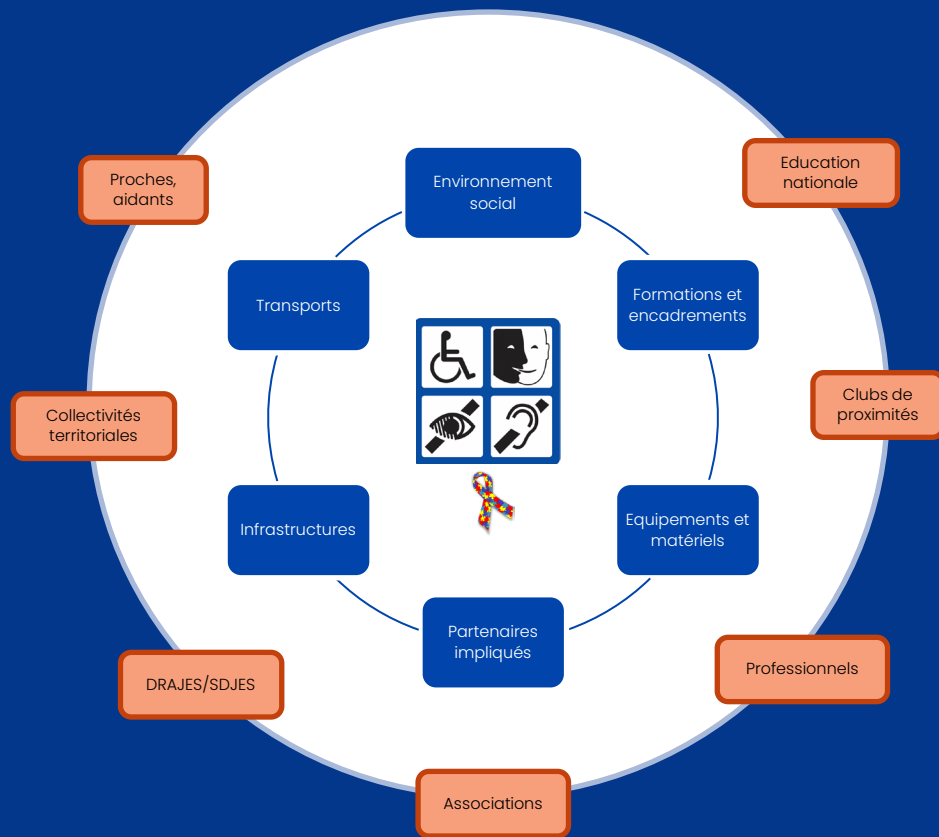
Proches, aidants

Education nationale

Environnement social

Transports

Formations et encadrements

Clubs de proximités

Collectivités territoriales

Infrastructures

Equipements et matériels

Partenaires impliqués

DRAJES/SDJES

Professionnels

Associations